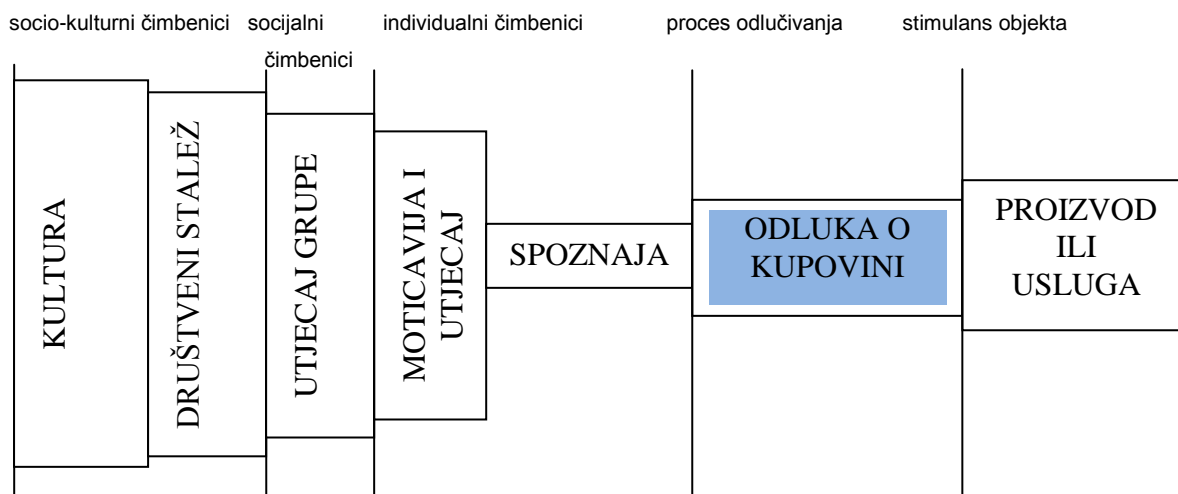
socio-kulturni čimbenici socijalni čimbenici individualni čimbenici proces odlučivanja stimulans objekta

KULTURA

DRUŠTVENI STALEŽ

UTJECAJ GRUPE

MOTICAVIJA I UTJECAJ

SPOZNAJA

ODLUKA O KUPOVINI

PROIZVOD ILI USLUGA